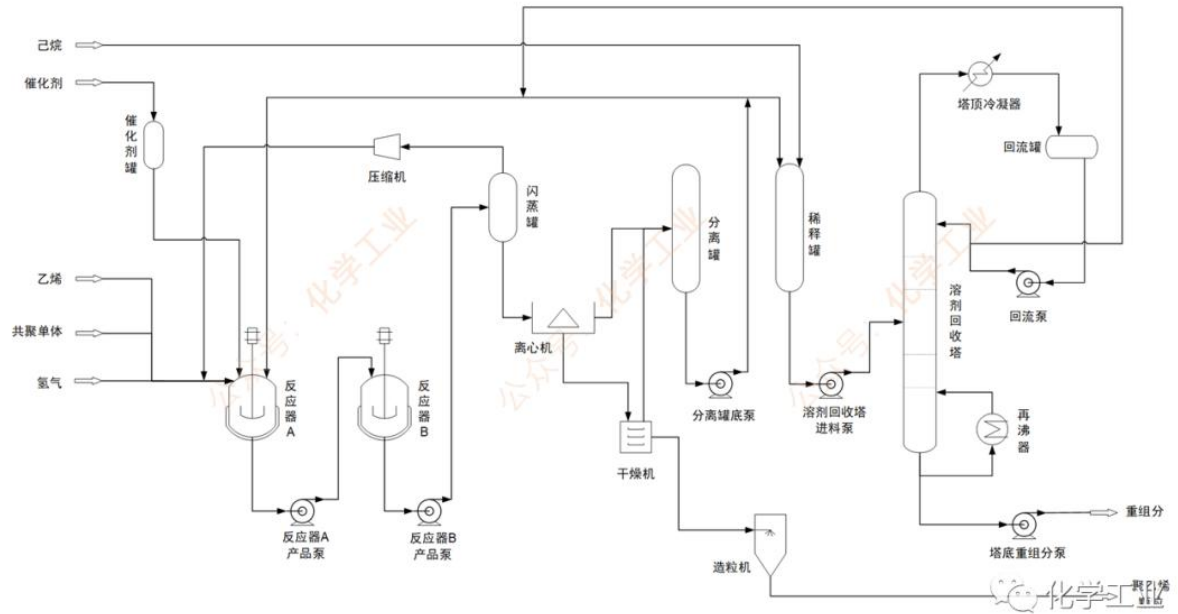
己烷
催化剂
催化剂罐
压缩机
闪蒸罐
乙烯
共聚单体
氢气
反应器A
反应器B
反应器A产品泵
反应器B产品泵
离心机
干燥机
分离罐
分离罐底泵
稀释罐
溶剂回收塔进料泵
塔顶冷凝器
回流罐
回流泵
溶剂回收塔
再沸器
重组分
塔底重组分泵
造粒机
聚乙烯
公众号：化学工业
化学工业